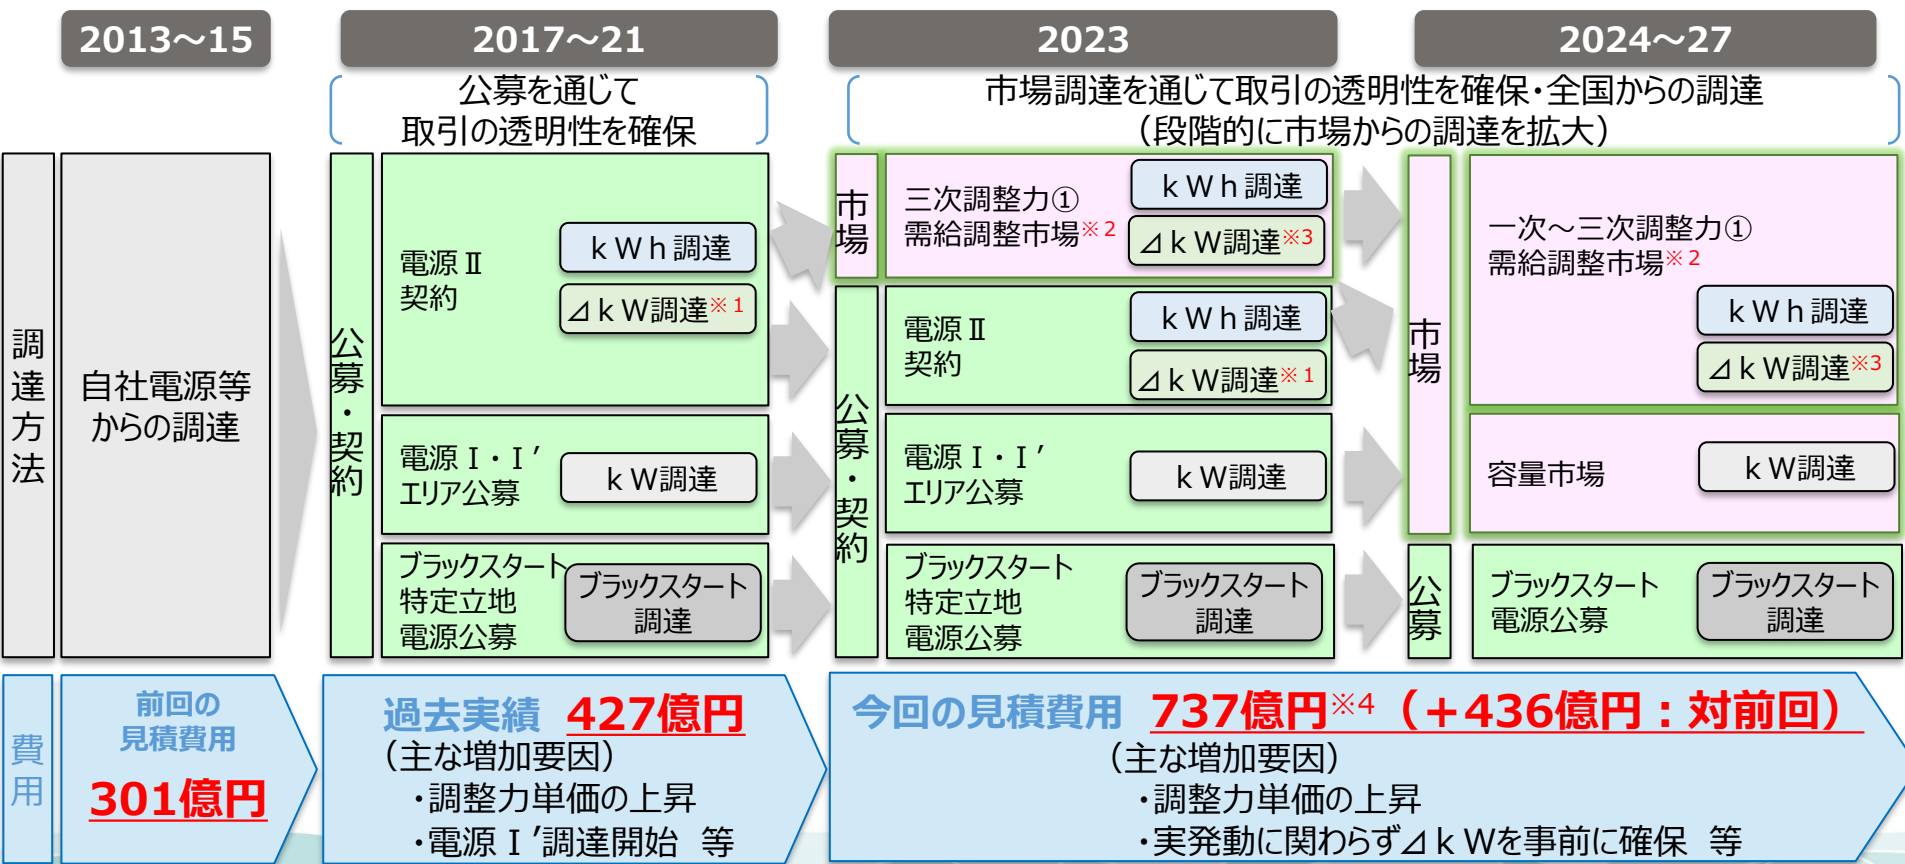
2013～15

2017～21

2023

2024～27

公募を通じて取引の透明性を確保

市場調達を通じて取引の透明性を確保・全国からの調達（段階的に市場からの調達を拡大）

調達方法

自社電源等からの調達

公募・契約

電源Ⅱ契約

ｋＷｈ調達

⊿ｋＷ調達※１

電源Ⅰ・Ⅰ′エリア公募

ｋＷ調達

ブラックスタート特定立地電源公募

ブラックスタート調達

市場

三次調整力①需給調整市場※２

ｋＷｈ調達

⊿ｋＷ調達※3

公募・契約

電源Ⅱ契約

ｋＷｈ調達

⊿ｋＷ調達※１

電源Ⅰ・Ⅰ′エリア公募

ｋＷ調達

ブラックスタート特定立地電源公募

ブラックスタート調達

市場

一次～三次調整力①需給調整市場※２

ｋＷｈ調達

⊿ｋＷ調達※3

容量市場

ｋＷ調達

公募

ブラックスタート電源公募

ブラックスタート調達

費用

前回の見積費用

301億円

過去実績　427億円

（主な増加要因）
・調整力単価の上昇
・電源Ⅰ′調達開始　等

今回の見積費用　737億円※4（＋436億円：対前回）

（主な増加要因）
・調整力単価の上昇
・実発動に関わらず⊿ｋＷを事前に確保　等